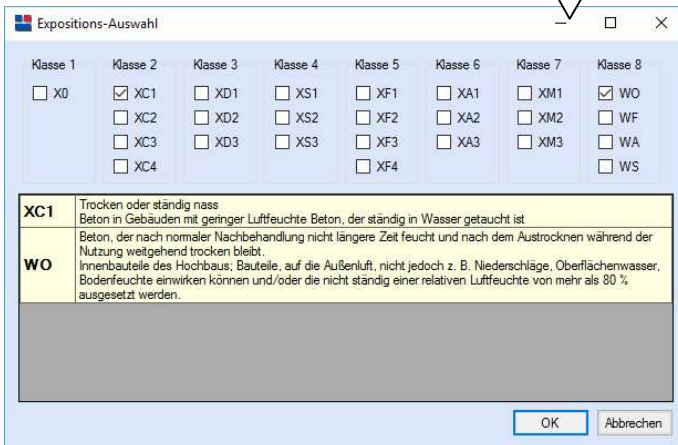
Expositions-Auswahl

Klasse 1
X0

Klasse 2
XC1
XC2
XC3
XC4

Klasse 3
XD1
XD2
XD3

Klasse 4
XS1
XS2
XS3

Klasse 5
XF1
XF2
XF3
XF4

Klasse 6
XA1
XA2
XA3

Klasse 7
XM1
XM2
XM3

Klasse 8
WO
WF
WA
WS

| | |
|---|---|
| XC1 | Trocken oder ständig nass Beton in Gebäuden mit geringer Luftfeuchte Beton, der ständig in Wasser getaucht ist |
| WO | Beton, der nach normaler Nachbehandlung nicht längere Zeit feucht und nach dem Austrocknen während der Nutzung weitgehend trocken bleibt. Innenbauteile des Hochbaus; Bauteile, auf die Außenluft, nicht jedoch z. B. Niederschläge, Oberflächenwasser, Bodenfeuchte einwirken können und/oder die nicht ständig einer relativen Luftfeuchte von mehr als 80 % ausgesetzt werden. |

OK
Abbrechen